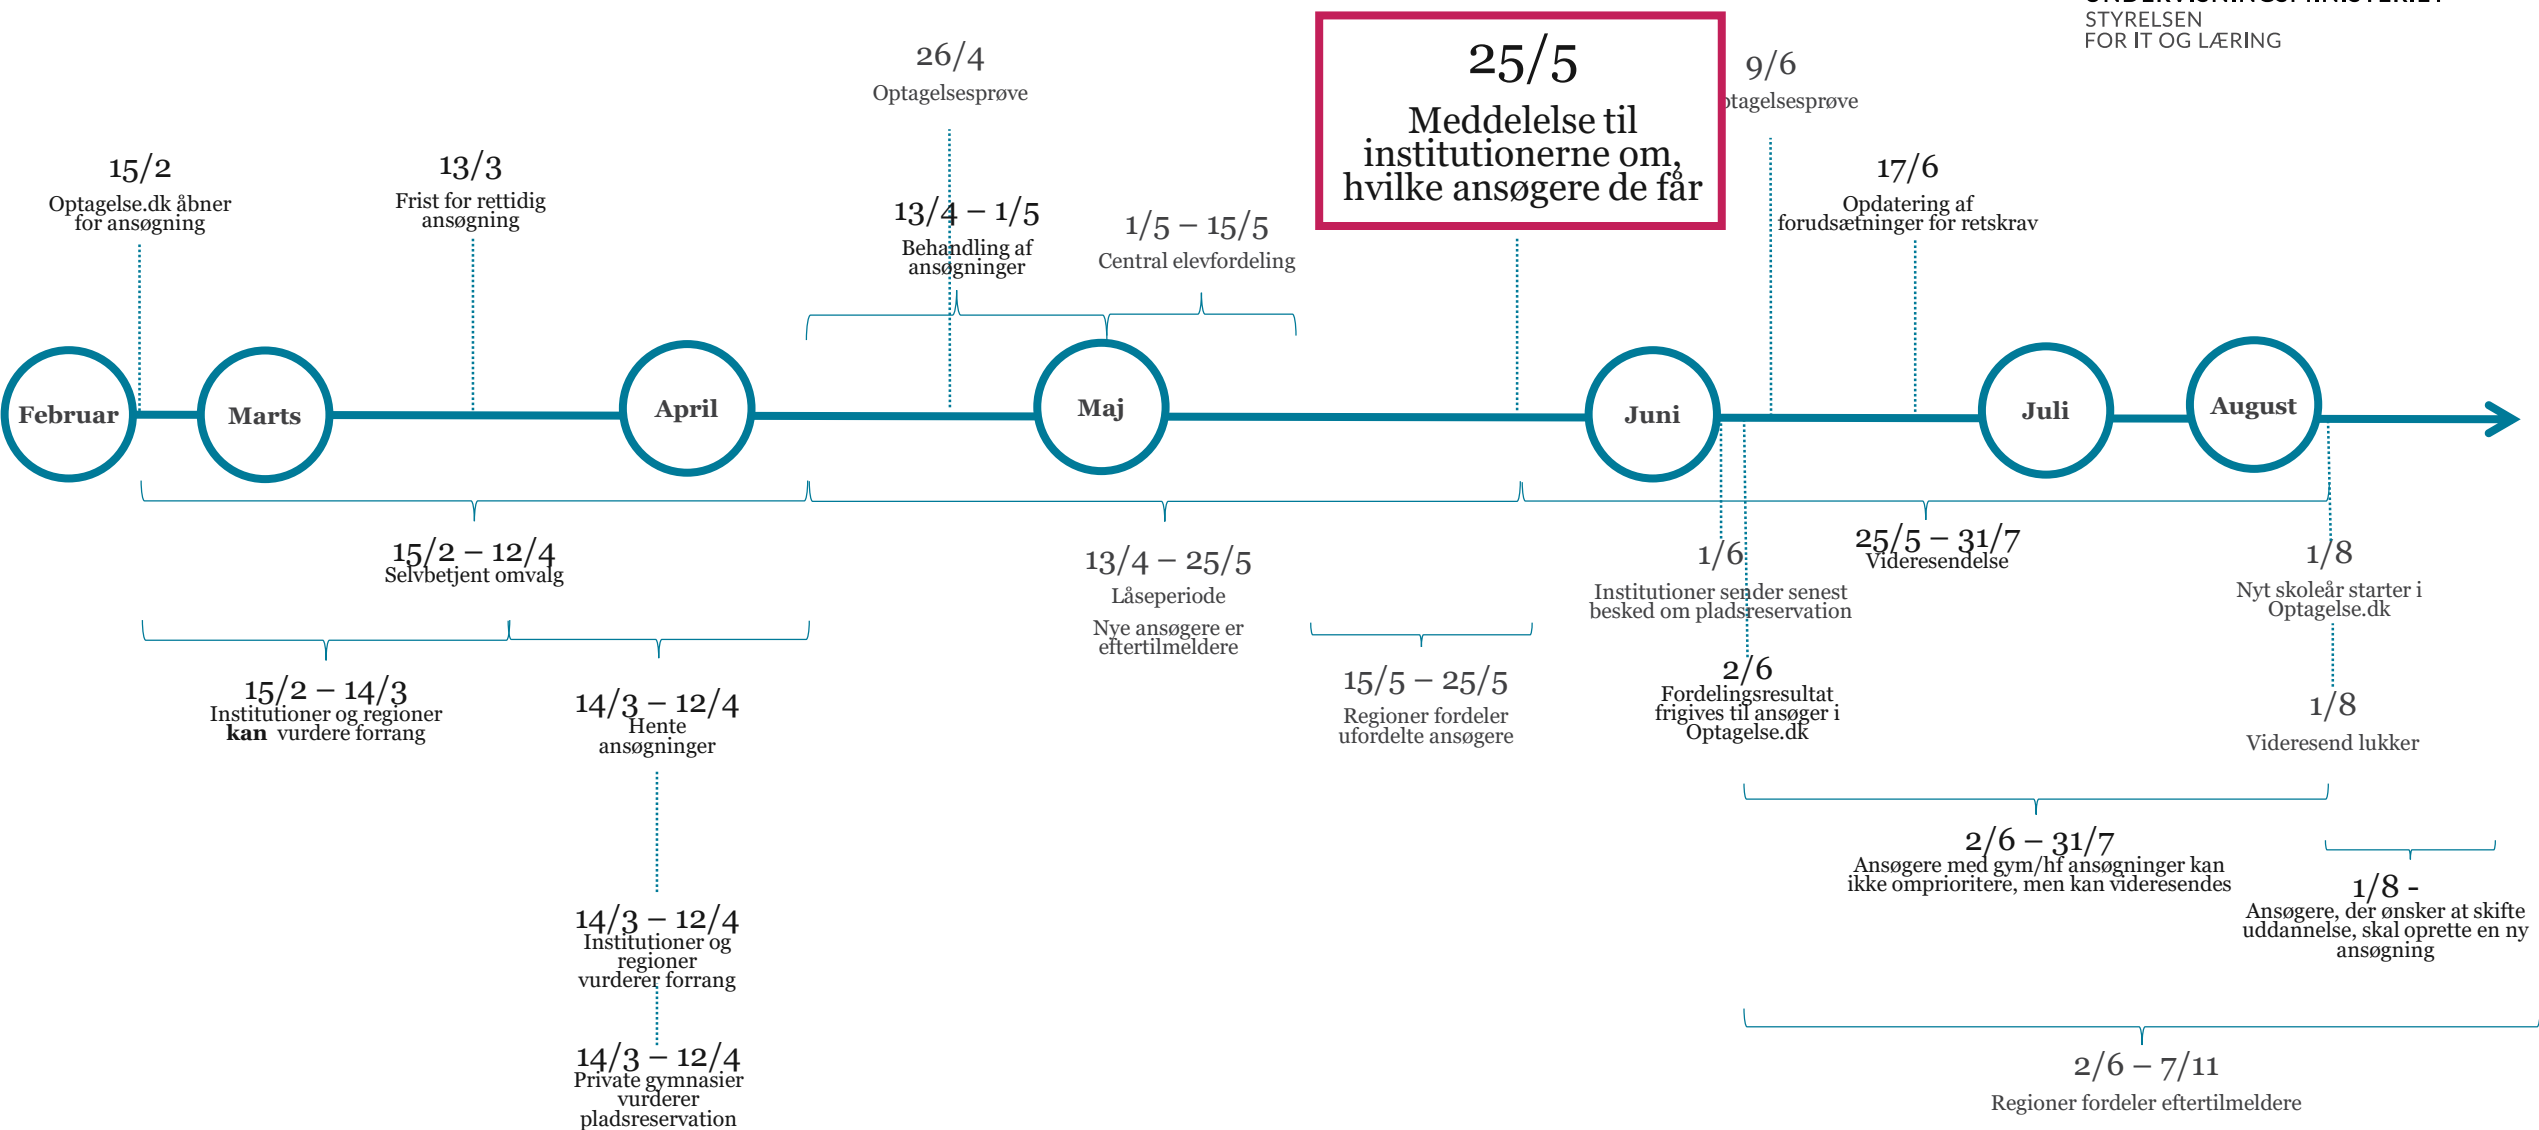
STYRELSEN
FOR IT OG LÆRING

26/4
Optagelsesprøve

25/5
Meddelelse til institutionerne om, hvilke ansøgere de får

9/6
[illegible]tagelsesprøve

15/2
Optagelse.dk åbner for ansøgning

13/3
Frist for rettidig ansøgning

13/4 – 1/5
Behandling af ansøgninger

1/5 – 15/5
Central elevfordeling

17/6
Opdatering af forudsætninger for retskrav

Februar

Marts

April

Maj

Juni

Juli

August

15/2 – 12/4
Selvbetjent omvalg

13/4 – 25/5
Låseperiode
Nye ansøgere er eftertilmeldere

1/6
Institutioner sender senest besked om pladsreservation

25/5 – 31/7
Videresendelse

1/8
Nyt skoleår starter i Optagelse.dk

15/2 – 14/3
Institutioner og regioner **kan** vurdere forrang

14/3 – 12/4
Hente ansøgninger

15/5 – 25/5
Regioner fordeler ufordelte ansøgere

2/6
Fordelingsresultat frigives til ansøger i Optagelse.dk

1/8
Videresend lukker

2/6 – 31/7
Ansøgere med gym/hf ansøgninger kan ikke omprioritere, men kan videresendes

1/8 -
Ansøgere, der ønsker at skifte uddannelse, skal oprette en ny ansøgning

14/3 – 12/4
Institutioner og regioner vurderer forrang

14/3 – 12/4
Private gymnasier vurderer pladsreservation

2/6 – 7/11
Regioner fordeler eftertilmeldere